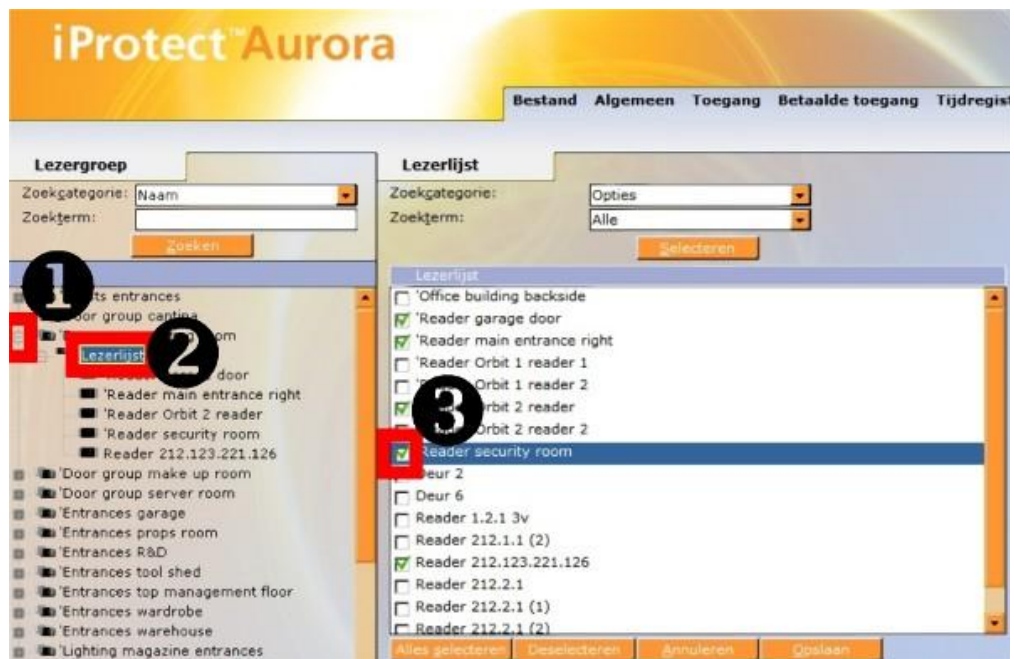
iProtect™ Aurora

Bestand Algemeen Toegang Betaalde toegang Tijdregist

Lezergroep

Zoekcategorie: Naam

Zoekterm:

Zoeken

1

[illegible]ts entrances

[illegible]oor group cantina

2

Lezerlijst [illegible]om

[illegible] door

'Reader main entrance right

'Reader Orbit 2 reader

'Reader security room

Reader 212.123.221.126

'Door group make up room

'Door group server room

'Entrances garage

'Entrances props room

'Entrances R&D

'Entrances tool shed

'Entrances top management floor

'Entrances wardrobe

'Entrances warehouse

'Lighting magazine entrances

Lezerlijst

Zoekcategorie: Opties

Zoekterm: Alle

Selecteren

Lezerlijst

'Office building backside

'Reader garage door

'Reader main entrance right

'Reader Orbit 1 reader 1

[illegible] Orbit 1 reader 2

3

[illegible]rbit 2 reader

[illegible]Orbit 2 reader 2

Reader security room

Deur 2

Deur 6

Reader 1.2.1 3v

Reader 212.1.1 (2)

Reader 212.123.221.126

Reader 212.2.1

Reader 212.2.1 (1)

Reader 212.2.1 (2)

Alles selecteren Deselecteren Annuleren Opslaan